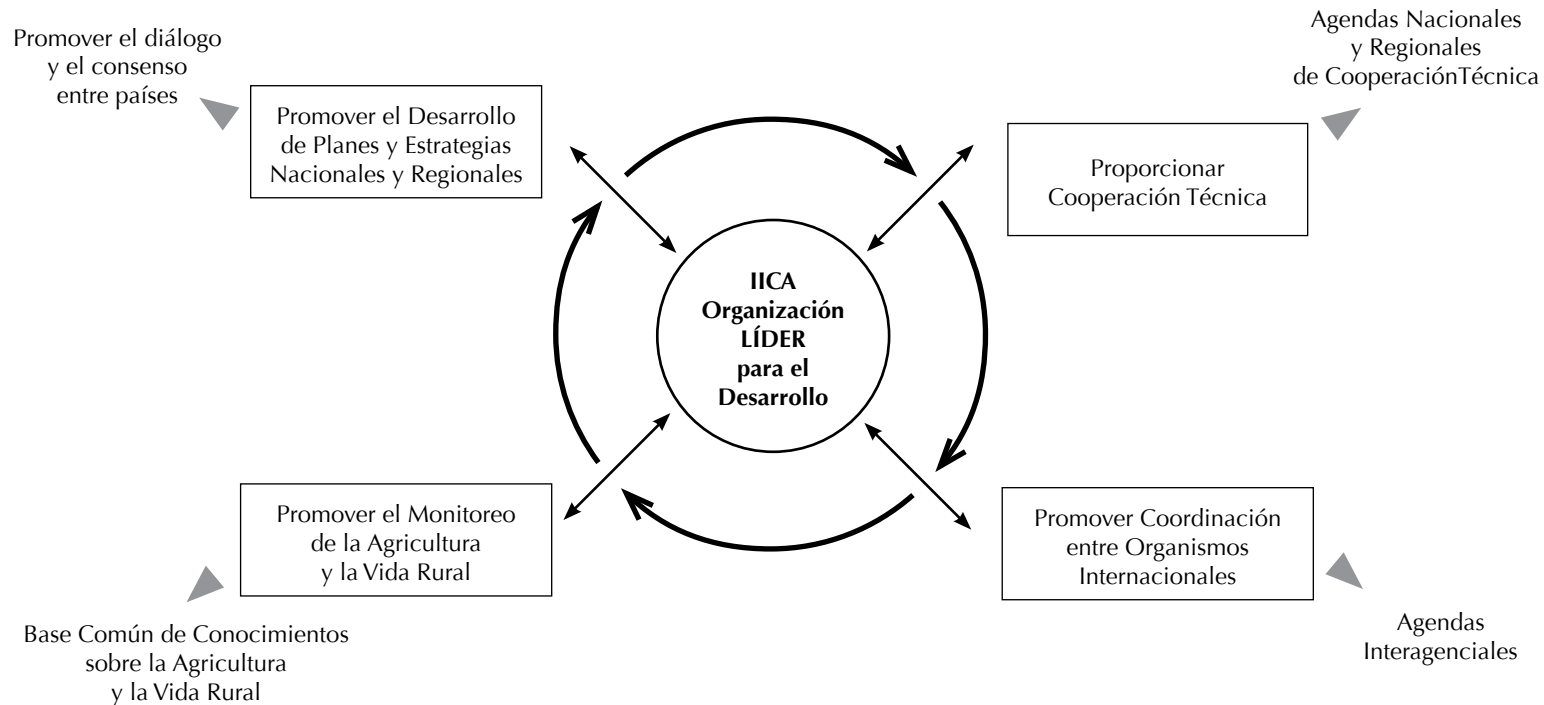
Promover el diálogo y el consenso entre países

Promover el Desarrollo de Planes y Estrategias Nacionales y Regionales

Agendas Nacionales y Regionales de CooperaciónTécnica

Proporcionar Cooperación Técnica

IICA Organización LÍDER para el Desarrollo

Promover el Monitoreo de la Agricultura y la Vida Rural

Promover Coordinación entre Organismos Internacionales

Base Común de Conocimientos sobre la Agricultura y la Vida Rural

Agendas Interagenciales